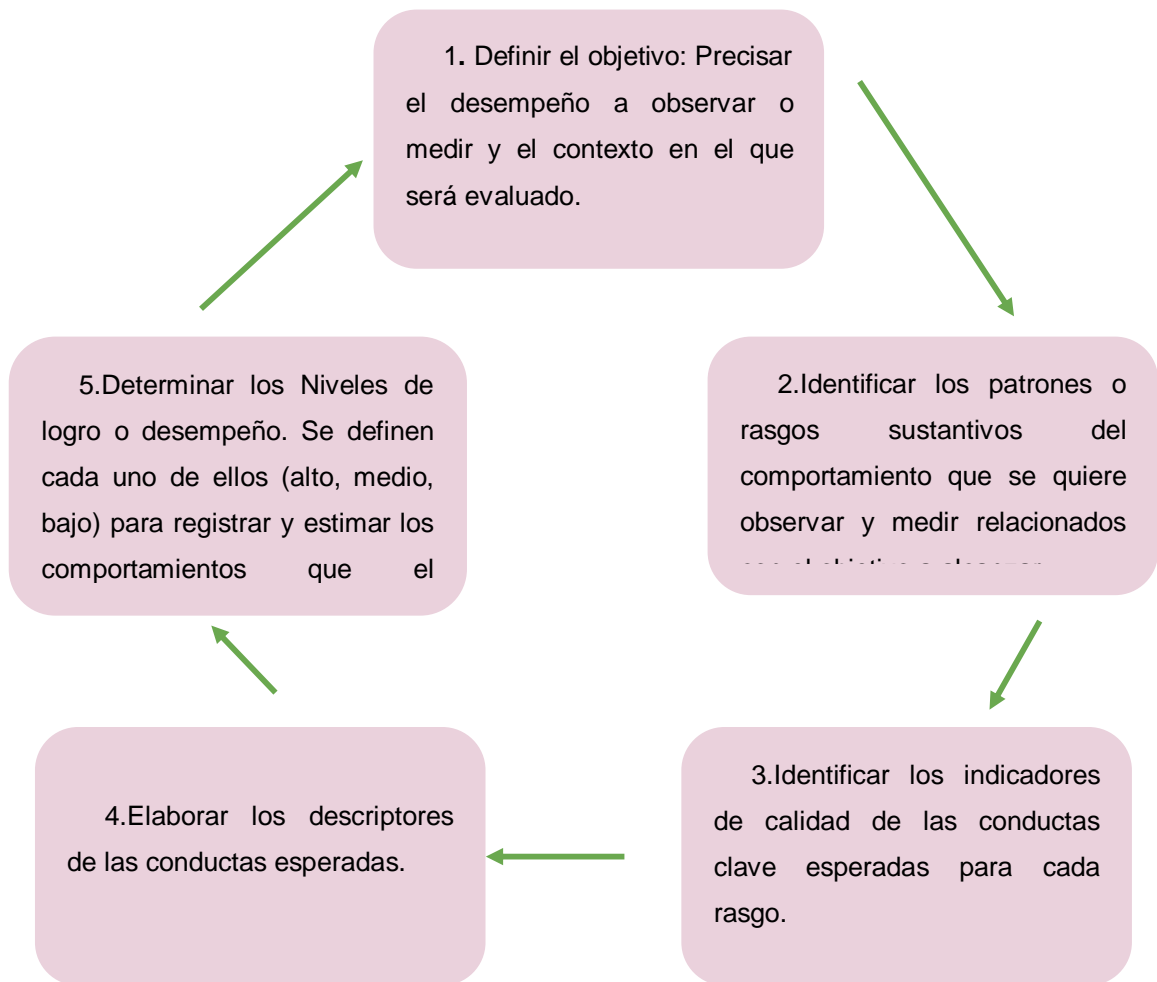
1. Definir el objetivo: Precisar el desempeño a observar o medir y el contexto en el que será evaluado.

2.Identificar los patrones o rasgos sustantivos del comportamiento que se quiere observar y medir relacionados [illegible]

3.Identificar los indicadores de calidad de las conductas clave esperadas para cada rasgo.

4.Elaborar los descriptores de las conductas esperadas.

5.Determinar los Niveles de logro o desempeño. Se definen cada uno de ellos (alto, medio, bajo) para registrar y estimar los comportamientos que el